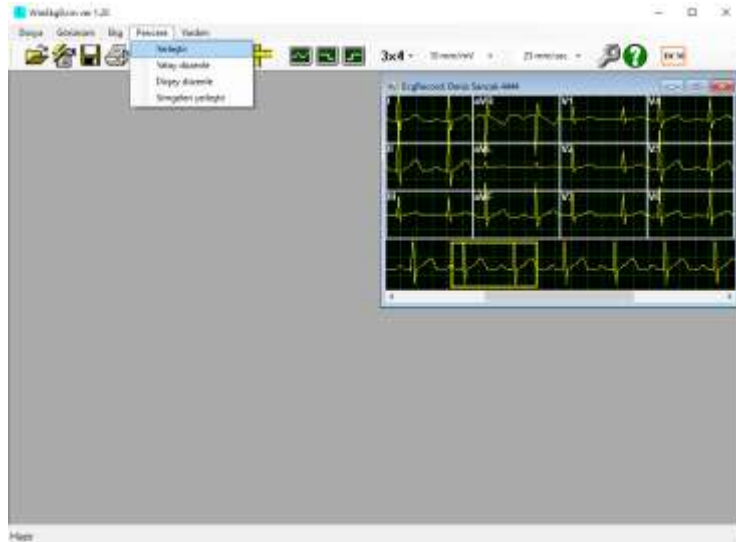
WinEkgBrow ver 1.20

Dosya Görünüm Ekg Pencere Yardım

Yerleştir
Yatay düzenle
Dikey düzenle
Simgeleri yerleştir

3x4 10 mm/mV 25 mm/sn

EcgRecord: Deniz Sancak ####

I aVR V1 V4
II aVL V2 V5
III aVF V3 V6

Hazır